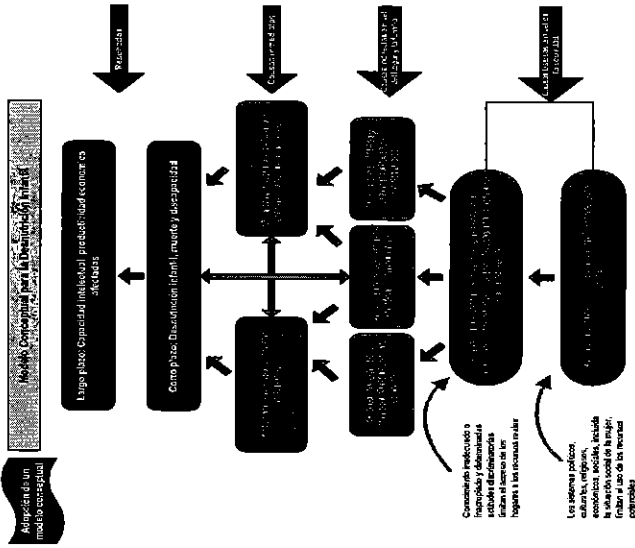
Adopción de un modelo conceptual

Modelo Conceptual para la Desnutrición Infantil

Resultados

Causas inmediatas

Causas subyacentes al individuo y al hogar

Causas básicas en el ámbito social

Largo plazo: Capacidad intelectual, productividad económica afectadas

Corto plazo: Desnutrición infantil, muerte y discapacidad

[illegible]

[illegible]

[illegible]

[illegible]

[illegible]

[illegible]

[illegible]

Conocimiento inadecuado o insuficiente y determinadas actitudes discriminatorias limitan el acceso de los hogares a los recursos reales

Los sistemas políticos, culturales, religiosos, económicos, sociales, incluida la situación social de la mujer, limitan el uso de los recursos potenciales